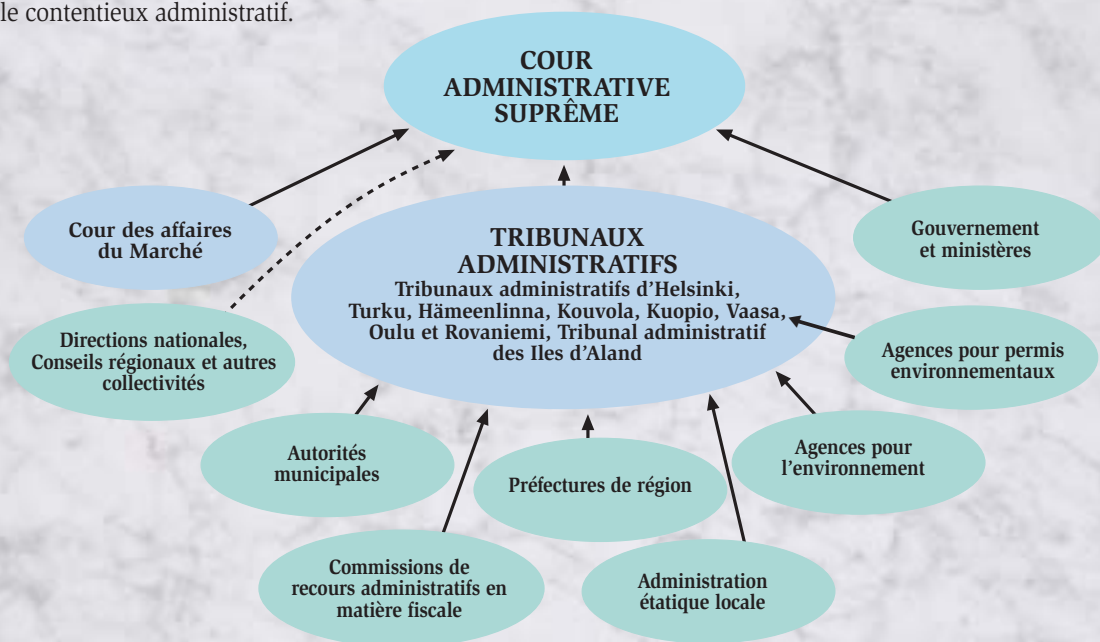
le contentieux administratif.

COUR ADMINISTRATIVE SUPRÊME

Cour des affaires du Marché

Gouvernement et ministères

TRIBUNAUX ADMINISTRATIFS
Tribunaux administratifs d'Helsinki, Turku, Hämeenlinna, Kouvola, Kuopio, Vaasa, Oulu et Rovaniemi, Tribunal administratif des Iles d'Aland

Directions nationales, Conseils régionaux et autres collectivités

Agences pour permis environnementaux

Autorités municipales

Préfectures de région

Agences pour l'environnement

Commissions de recours administratifs en matière fiscale

Administration étatique locale